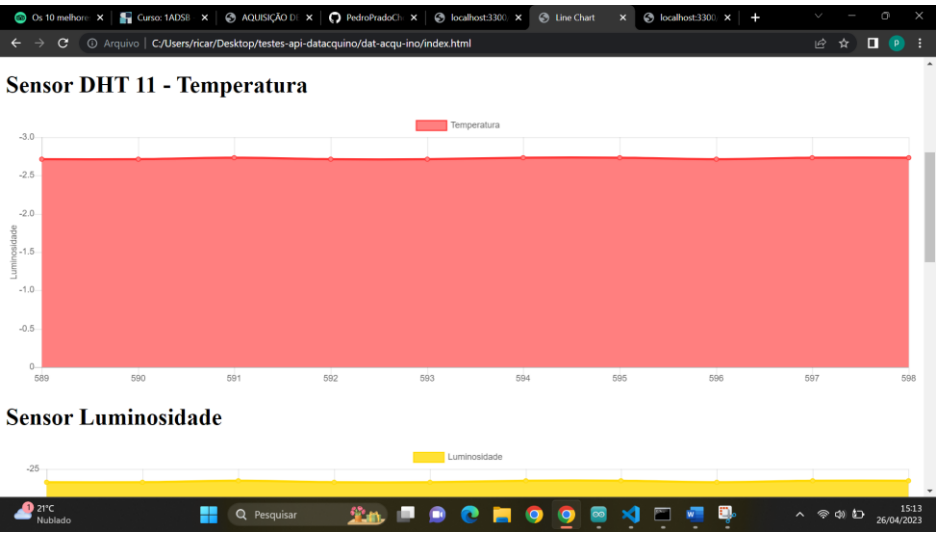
Os 10 melhore ×
Curso: 1ADSB ×
AQUISIÇÃO DE ×
PedroPradoCh ×
localhost:3300 ×
Line Chart ×
localhost:3300 ×
+

Arquivo | C:/Users/ricar/Desktop/testes-api-datacquino/dat-acqu-ino/index.html

Sensor DHT 11 - Temperatura

Temperatura

-3.0
-2.5
-2.0
-1.5
-1.0
-0.5
0

Luminosidade

589 590 591 592 593 594 595 596 597 598

Sensor Luminosidade

Luminosidade

-25

21°C
Nublado

Pesquisar

15:13
26/04/2023